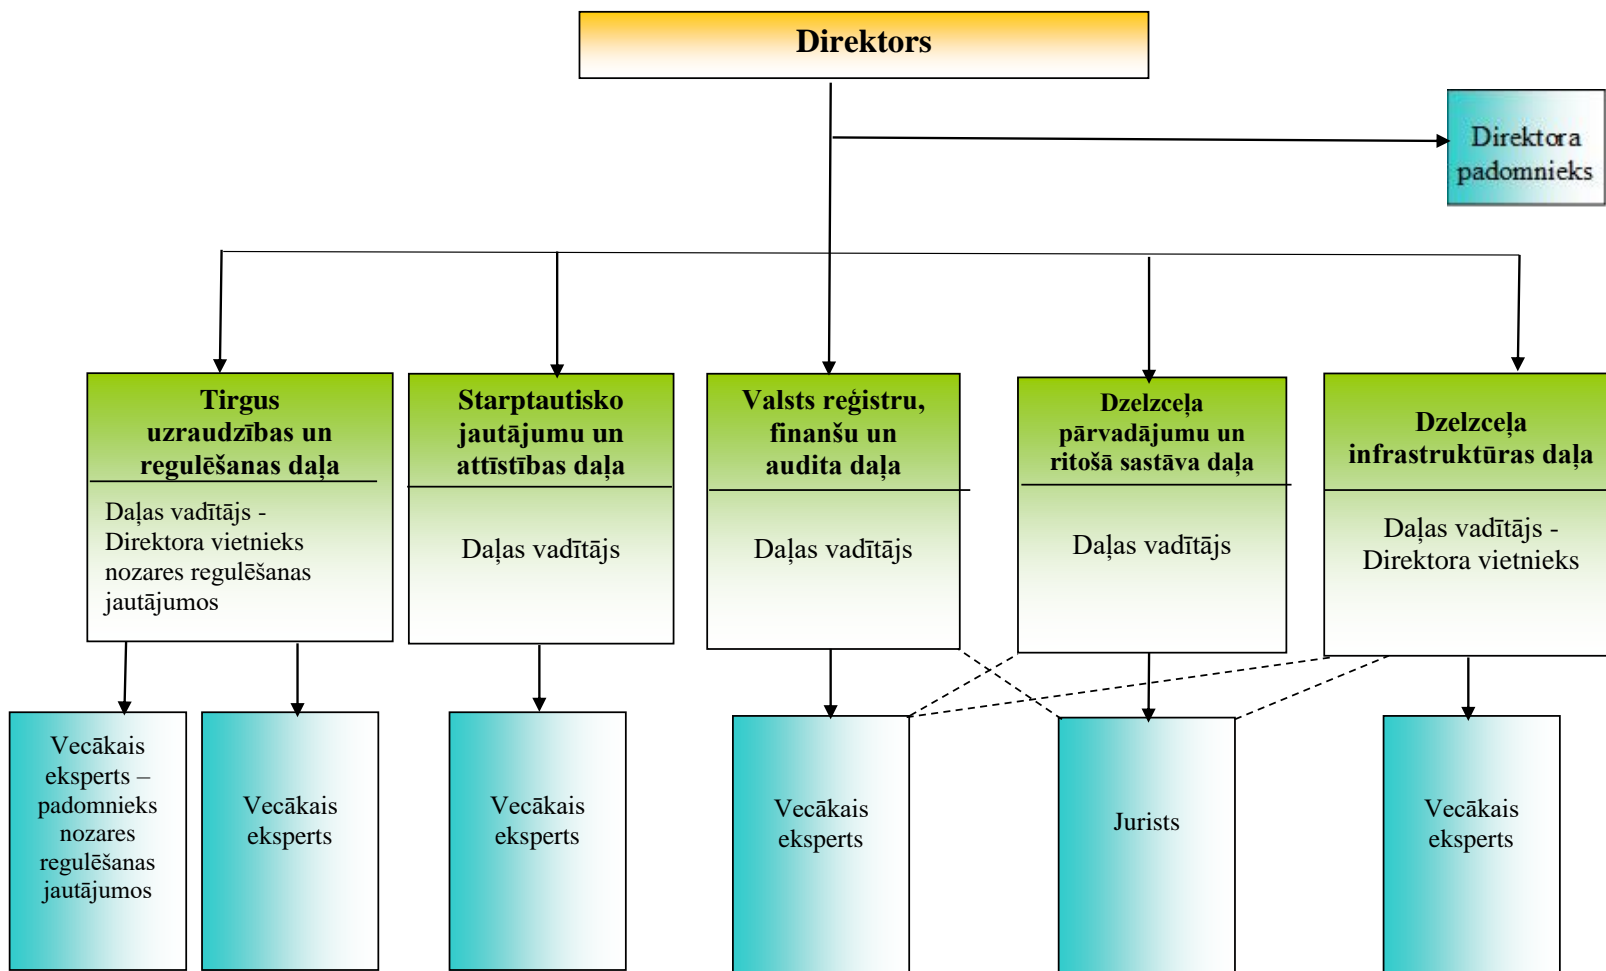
Direktors

Direktora padomnieks

Tirgus uzraudzības un regulēšanas daļa

Daļas vadītājs - Direktora vietnieks nozares regulēšanas jautājumos

Starptautisko jautājumu un attīstības daļa

Daļas vadītājs

Valsts reģistru, finanšu un audita daļa

Daļas vadītājs

Dzelzceļa pārvadājumu un ritošā sastāva daļa

Daļas vadītājs

Dzelzceļa infrastruktūras daļa

Daļas vadītājs - Direktora vietnieks

Vecākais eksperts – padomnieks nozares regulēšanas jautājumos

Vecākais eksperts

Vecākais eksperts

Vecākais eksperts

Jurists

Vecākais eksperts